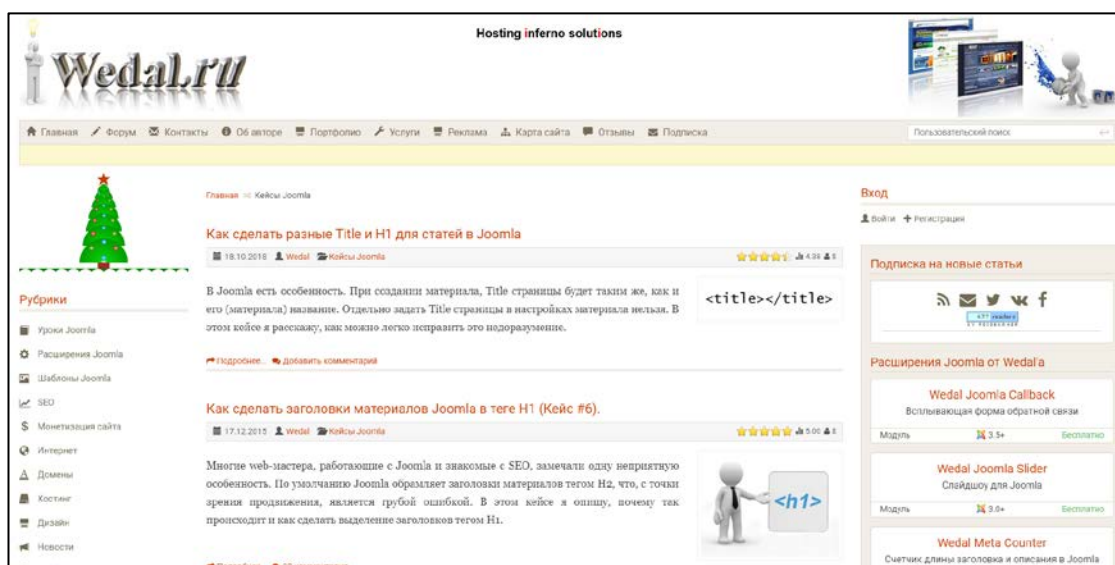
Wedal.ru

Hosting inferno solutions

Главная Форум Контакты Об авторе Портфолио Услуги Реклама Карта сайта Отзывы Подписка

Пользовательский поиск

Рубрики

Уроки Joomla
Расширения Joomla
Шаблоны Joomla
SEO
Монетизация сайта
Интернет
Домены
Хостинг
Дизайн
Новости

Главная » Кейсы Joomla

Как сделать разные Title и H1 для статей в Joomla

18.10.2016 Wedal Кейсы Joomla 4.89 8

В Joomla есть особенность. При создании материала, Title страницы будет таким же, как и его (материала) название. Отдельно задать Title страницы в настройках материала нельзя. В этом кейсе я расскажу, как можно легко исправить это недоразумение.

<title></title>

Подробнее... Добавить комментарий

Как сделать заголовки материалов Joomla в теге H1 (Кейс #6).

17.12.2015 Wedal Кейсы Joomla 5.00 8

Многие web-мастера, работающие с Joomla и знакомые с SEO, замечали одну неприятную особенность. По умолчанию Joomla обрамляет заголовки материалов тегом H2, что, с точки зрения продвижения, является грубой ошибкой. В этом кейсе я опишу, почему так происходит и как сделать выделение заголовков тегом H1.

<h1>

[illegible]

Вход

Войти Регистрация

Подписка на новые статьи

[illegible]

Расширения Joomla от Wedal'а

Wedal Joomla Callback
Всплывающая форма обратной связи
Модуль 3.5+ Бесплатно

Wedal Joomla Slider
Слайдшоу для Joomla
Модуль 3.0+ Бесплатно

Wedal Meta Counter
Счетчик длины заголовка и описания в Joomla